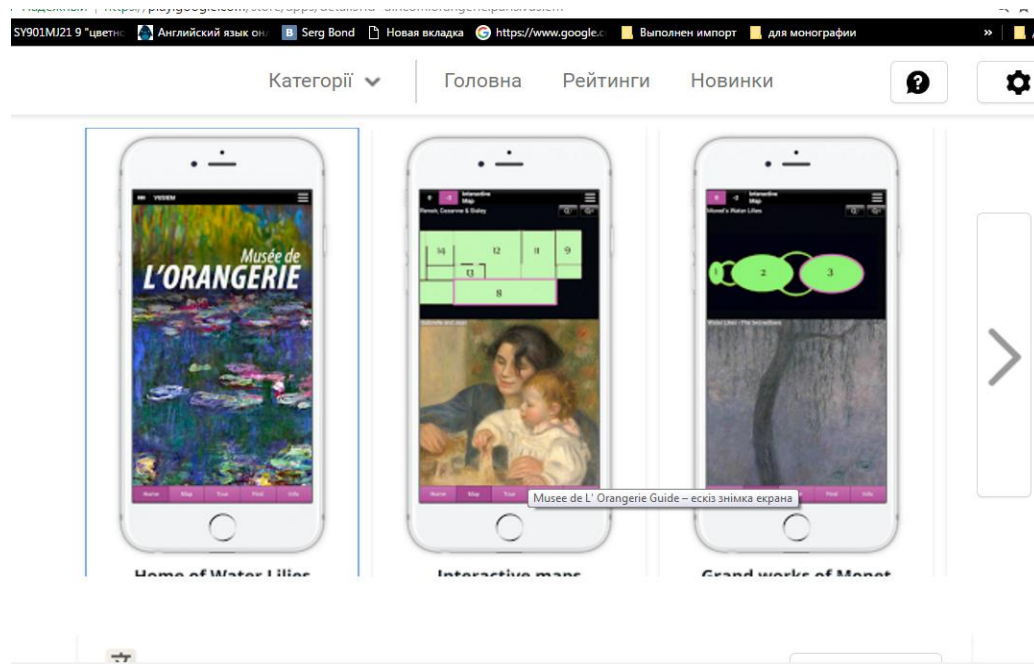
SY901MJ21 9 "цветнс Английский язык онл Serg Bond Новая вкладка https://www.google.c Выполнен импорт для монографии

Категорії Головна Рейтинги Новинки

Musée de L'ORANGERIE

Home Map Tour Find Info

Interactive Map

Renoir, Cezanne & Sisley

14 12 11 9 13 8

Home Map Tour

Interactive Map

Monet's Water Lilies

1 2 3

Musee de L' Orangerie Guide – ескіз знімка екрана

Home of Water Lilies

Interactive maps

Grand works of Monet